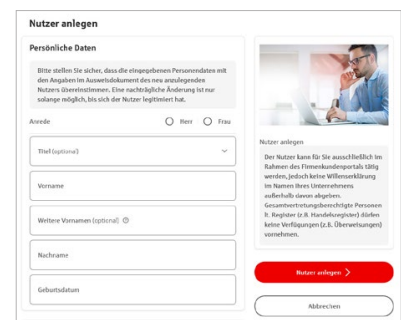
Nutzer anlegen

Persönliche Daten

Bitte stellen Sie sicher, dass die eingegebenen Personendaten mit den Angaben im Ausweisdokument des neu anzulegenden Nutzers übereinstimmen. Eine nachträgliche Änderung ist nur solange möglich, bis sich der Nutzer legitimiert hat.

Anrede Herr Frau

Titel (optional)

Vorname

Weitere Vornamen (optional)

Nachname

Geburtsdatum

Nutzer anlegen

Der Nutzer kann für Sie ausschließlich im Rahmen des Firmenkundenportals tätig werden, jedoch keine Willenserklärung im Namen Ihres Unternehmens außerhalb davon abgeben. Gesamtvertretungsberechtigte Personen lt. Register (z.B. Handelsregister) dürfen keine Verfügungen (z.B. Überweisungen) vornehmen.

Nutzer anlegen

Abbrechen